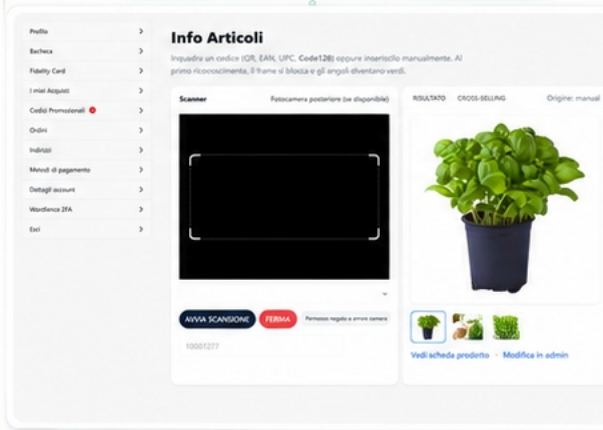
Profilo >
Bacheca >
Fidelity Card >
I miei Acquisti >
Codici Promozionali >
Ordini >
Indirizzi >
Metodi di pagamento >
Dettagli account >
Wordfence 2FA >
Esci >

Info Articoli

Inquadra un codice (QR, EAN, UPC, Code128) oppure inseriscilo manualmente. Al primo riconoscimento, il frame si blocca e gli angoli diventano verdi.

Scanner

Fotocamera posteriore (se disponibile)

AVVIA SCANSIONE

FERMA

Permesso negato o errore camera

10001277

RISULTATO

CROSS-SELLING

Origine: manual

Vedi scheda prodotto · Modifica in admin